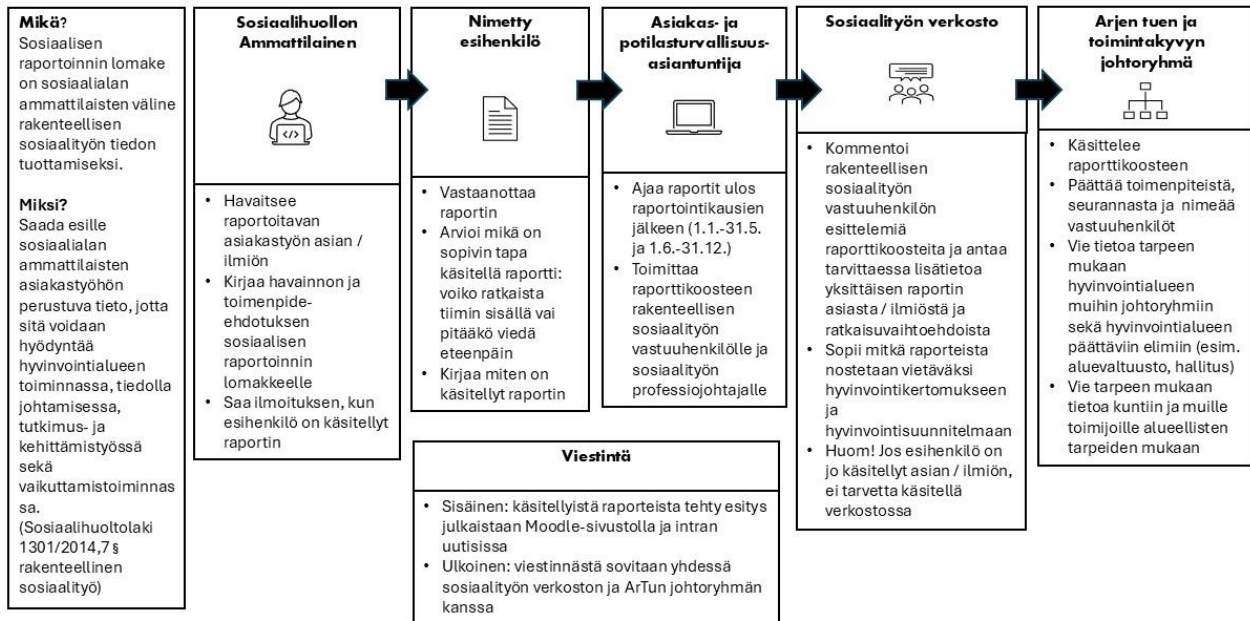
Mikä?
Sosiaalisen raportoinnin lomake on sosiaalialan ammattilaisten väline rakenteellisen sosiaalityön tiedon tuottamiseksi.

Miksi?
Saada esille sosiaalialan ammattilaisten asiakastyöhön perustuva tieto, jotta sitä voidaan hyödyntää hyvinvointialueen toiminnassa, tiedolla johtamisessa, tutkimus- ja kehittämistyössä sekä vaikuttamistoiminnassa. (Sosiaalihuoltolaki 1301/2014,7 § rakenteellinen sosiaalityö)

Sosiaalihuollon Ammattilainen

- Havaitsee raportoitavan asiakastyön asian / ilmiön
- Kirjaa havainnon ja toimenpide-ehdotuksen sosiaalisen raportoinnin lomakkeelle
- Saa ilmoituksen, kun esihenkilö on käsitellyt raportin

Nimetty esihenkilö

- Vastaanottaa raportin
- Arvioi mikä on sopivin tapa käsitellä raportti: voiko ratkaista tiimin sisällä vai pitääkö viedä eteenpäin
- Kirjaa miten on käsitellyt raportin

Asiakas- ja potilasturvallisuus-asiantuntija

- Ajaa raportit ulos raportointikausien jälkeen (1.1.-31.5. ja 1.6.-31.12.)
- Toimittaa raporttikoosteen rakenteellisen sosiaalityön vastuuhenkilölle ja sosiaalityön professiojohtajalle

Sosiaalityön verkosto

- Kommentoi rakenteellisen sosiaalityön vastuuhenkilön esittelemiä raporttikoosteita ja antaa tarvittaessa lisätietoa yksittäisen raportin asiasta / ilmiöstä ja ratkaisuvaihtoehdoista
- Sopii mitkä raporteista nostetaan vietäväksi hyvinvointikertomukseen ja hyvinvointisuunnitelmaan
- Huom! Jos esihenkilö on jo käsitellyt asian / ilmiön, ei tarvetta käsitellä verkostossa

Arjen tuen ja toimintakyvyn johtoryhmä

- Käsittelee raporttikoosteen
- Päättää toimenpiteistä, seurannasta ja nimeää vastuuhenkilöt
- Vie tietoa tarpeen mukaan hyvinvointialueen muihin johtoryhmiin sekä hyvinvointialueen päättäviin elimiin (esim. aluevaltuusto, hallitus)
- Vie tarpeen mukaan tietoa kuntiin ja muille toimijoille alueellisten tarpeiden mukaan

Viestintä

- Sisäinen: käsitellyistä raporteista tehty esitys julkaistaan Moodle-sivustolla ja intran uutisissa
- Ulkoinen: viestinnästä sovitaan yhdessä sosiaalityön verkoston ja ArTun johtoryhmän kanssa